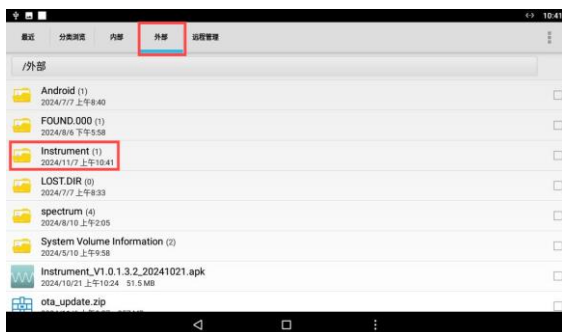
<·> 10:41

最近 分类浏览 内部 外部 远程管理

/外部

Android (1)
2024/7/7 上午8:40

FOUND.000 (1)
2024/8/6 下午5:58

Instrument (1)
2024/11/7 上午10:41

LOST.DIR (0)
2024/7/7 上午8:33

spectrum (4)
2024/8/10 上午2:05

System Volume Information (2)
2024/5/10 上午9:58

Instrument_V1.0.1.3.2_20241021.apk
2024/10/21 上午10:24 51.5 MB

ota_update.zip
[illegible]